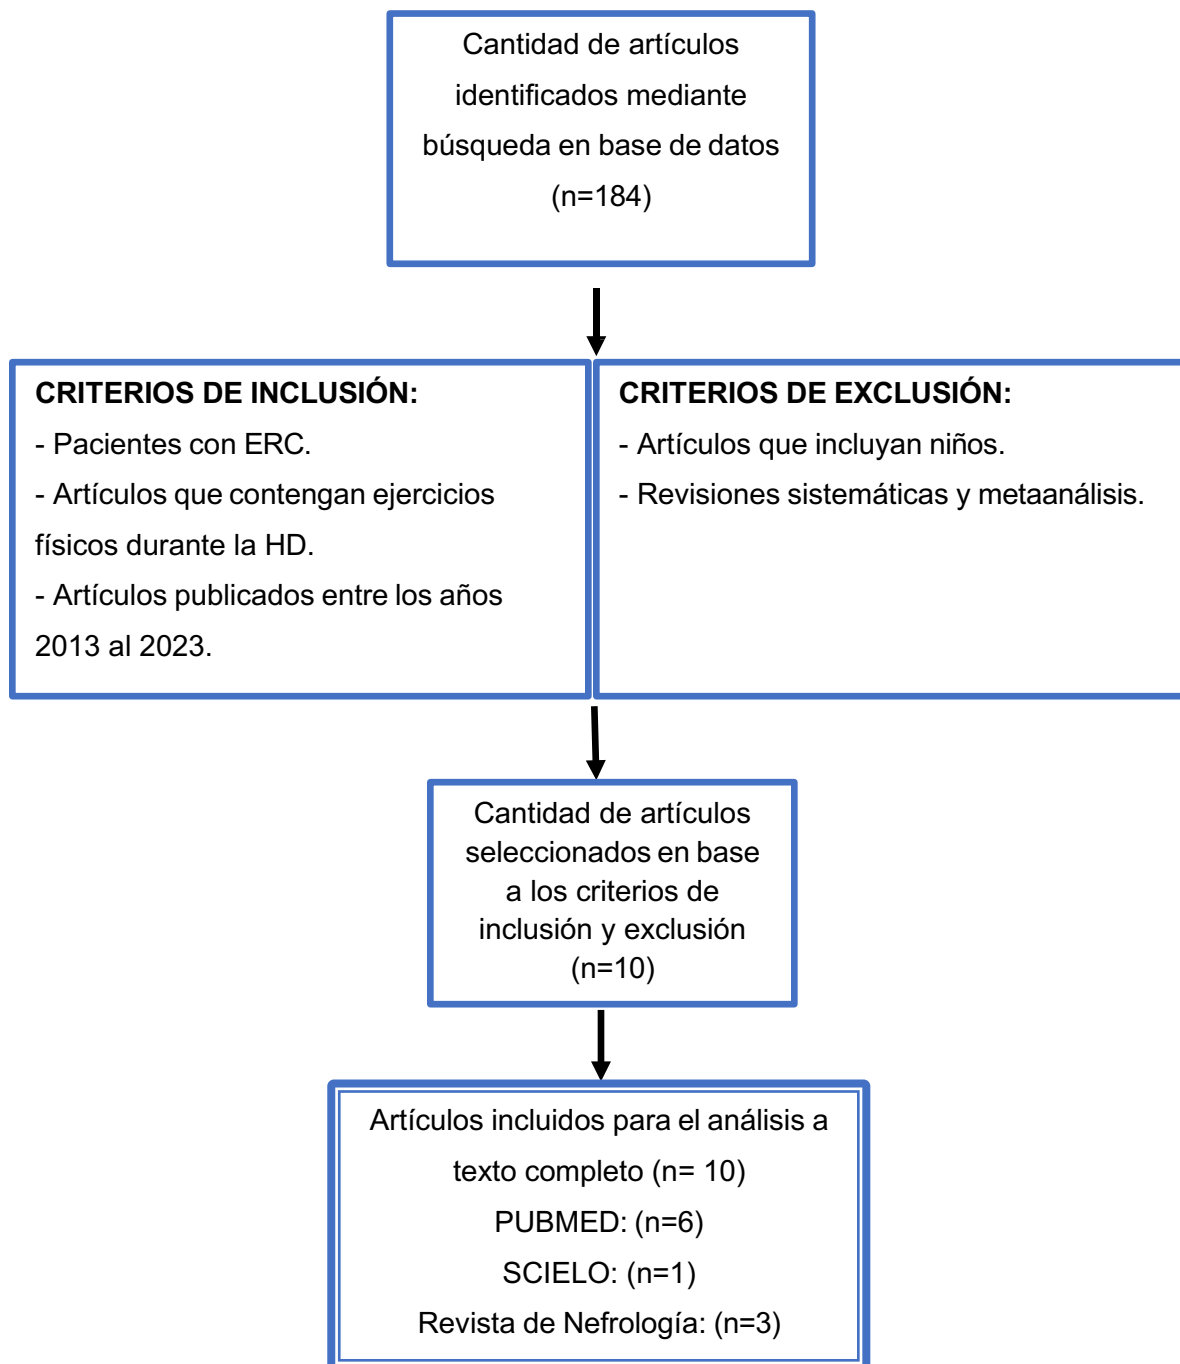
Cantidad de artículos identificados mediante búsqueda en base de datos (n=184)

CRITERIOS DE INCLUSIÓN:
- Pacientes con ERC.
- Artículos que contengan ejercicios físicos durante la HD.
- Artículos publicados entre los años 2013 al 2023.

CRITERIOS DE EXCLUSIÓN:
- Artículos que incluyan niños.
- Revisiones sistemáticas y metaanálisis.

Cantidad de artículos seleccionados en base a los criterios de inclusión y exclusión (n=10)

Artículos incluidos para el análisis a texto completo (n= 10)
PUBMED: (n=6)
SCIELO: (n=1)
Revista de Nefrología: (n=3)